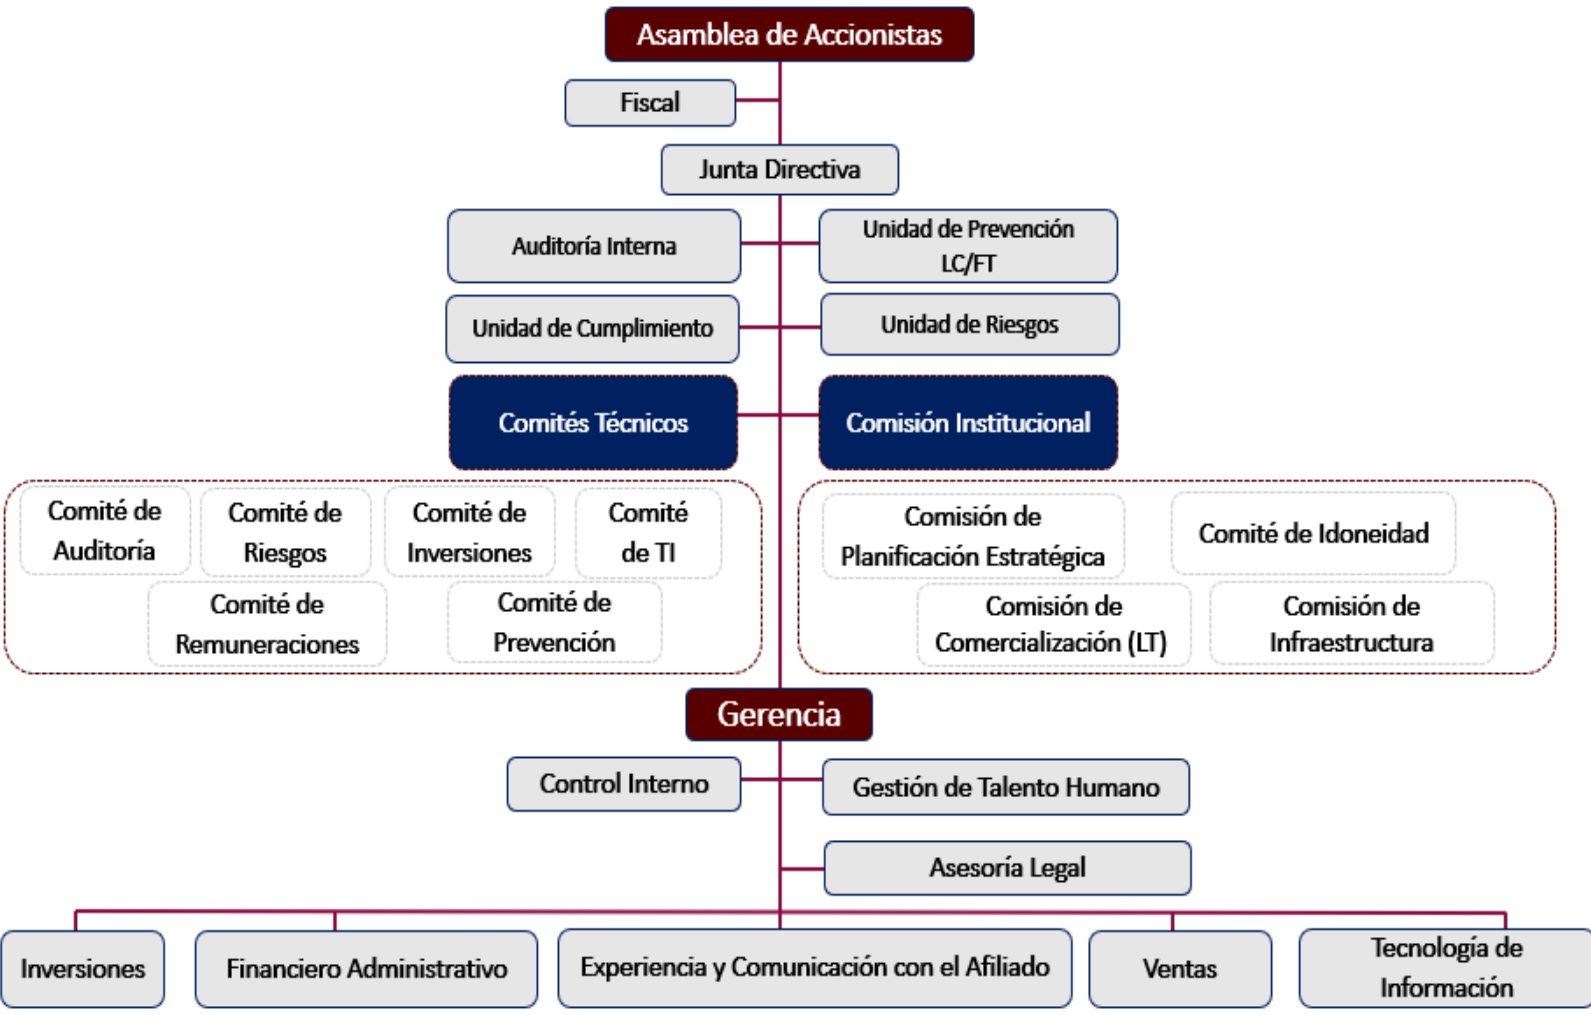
Asamblea de Accionistas

Fiscal

Junta Directiva

Auditoría Interna

Unidad de Prevención LC/FT

Unidad de Cumplimiento

Unidad de Riesgos

Comités Técnicos

Comisión Institucional

Comité de Auditoría

Comité de Riesgos

Comité de Inversiones

Comité de TI

Comité de Remuneraciones

Comité de Prevención

Comisión de Planificación Estratégica

Comité de Idoneidad

Comisión de Comercialización (LT)

Comisión de Infraestructura

Gerencia

Control Interno

Gestión de Talento Humano

Asesoría Legal

Inversiones

Financiero Administrativo

Experiencia y Comunicación con el Afiliado

Ventas

Tecnología de Información